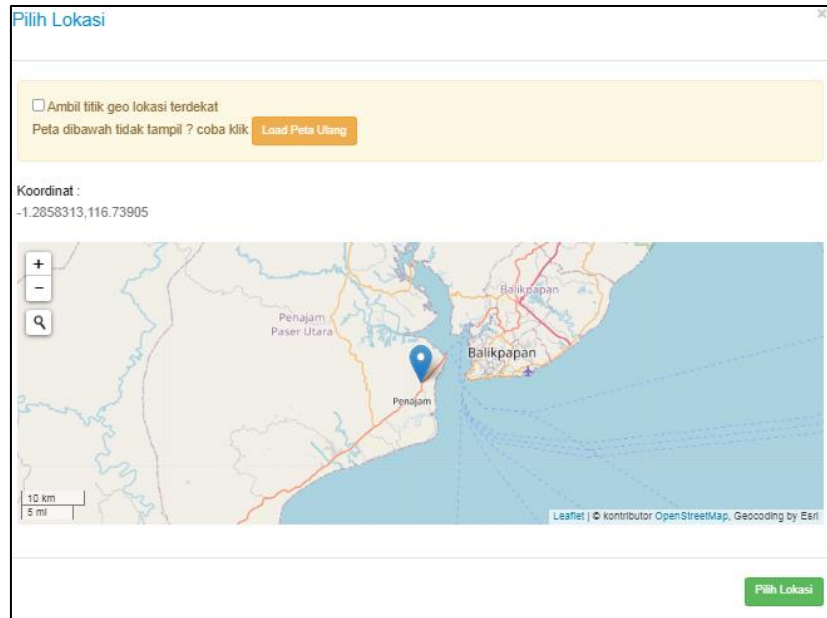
Pilih Lokasi

×

☐ Ambil titik geo lokasi terdekat

Peta dibawah tidak tampil ? coba klik Load Peta Ulang

Koordinat :
-1.2858313,116.73905

+
−

Penajam Paser Utara

Balikpapan

Balikpapan

Penajam

10 km
5 mi

Leaflet | © kontributor OpenStreetMap, Geocoding by Esri

Pilih Lokasi